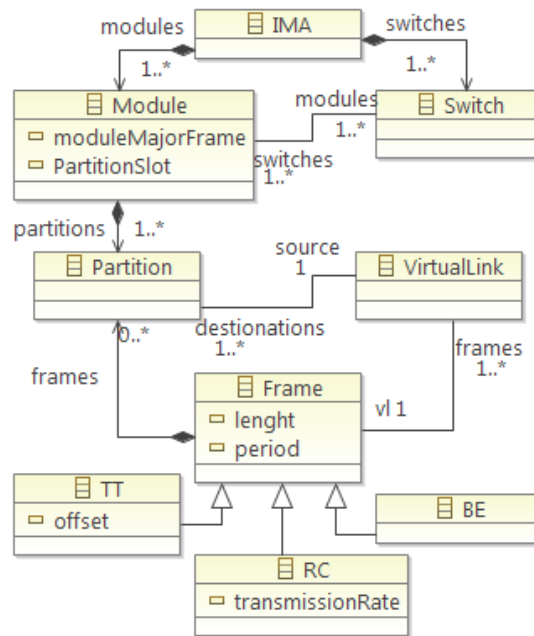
modules
IMA
switches
1..*
1..*
Module
moduleMajorFrame
PartitionSlot
modules
1..*
Switch
switches
1..*
partitions
1..*
Partition
source
1
VirtualLink
destionations
1..*
0..*
frames
frames
1..*
Frame
lenght
period
vl 1
TT
offset
BE
RC
transmissionRate